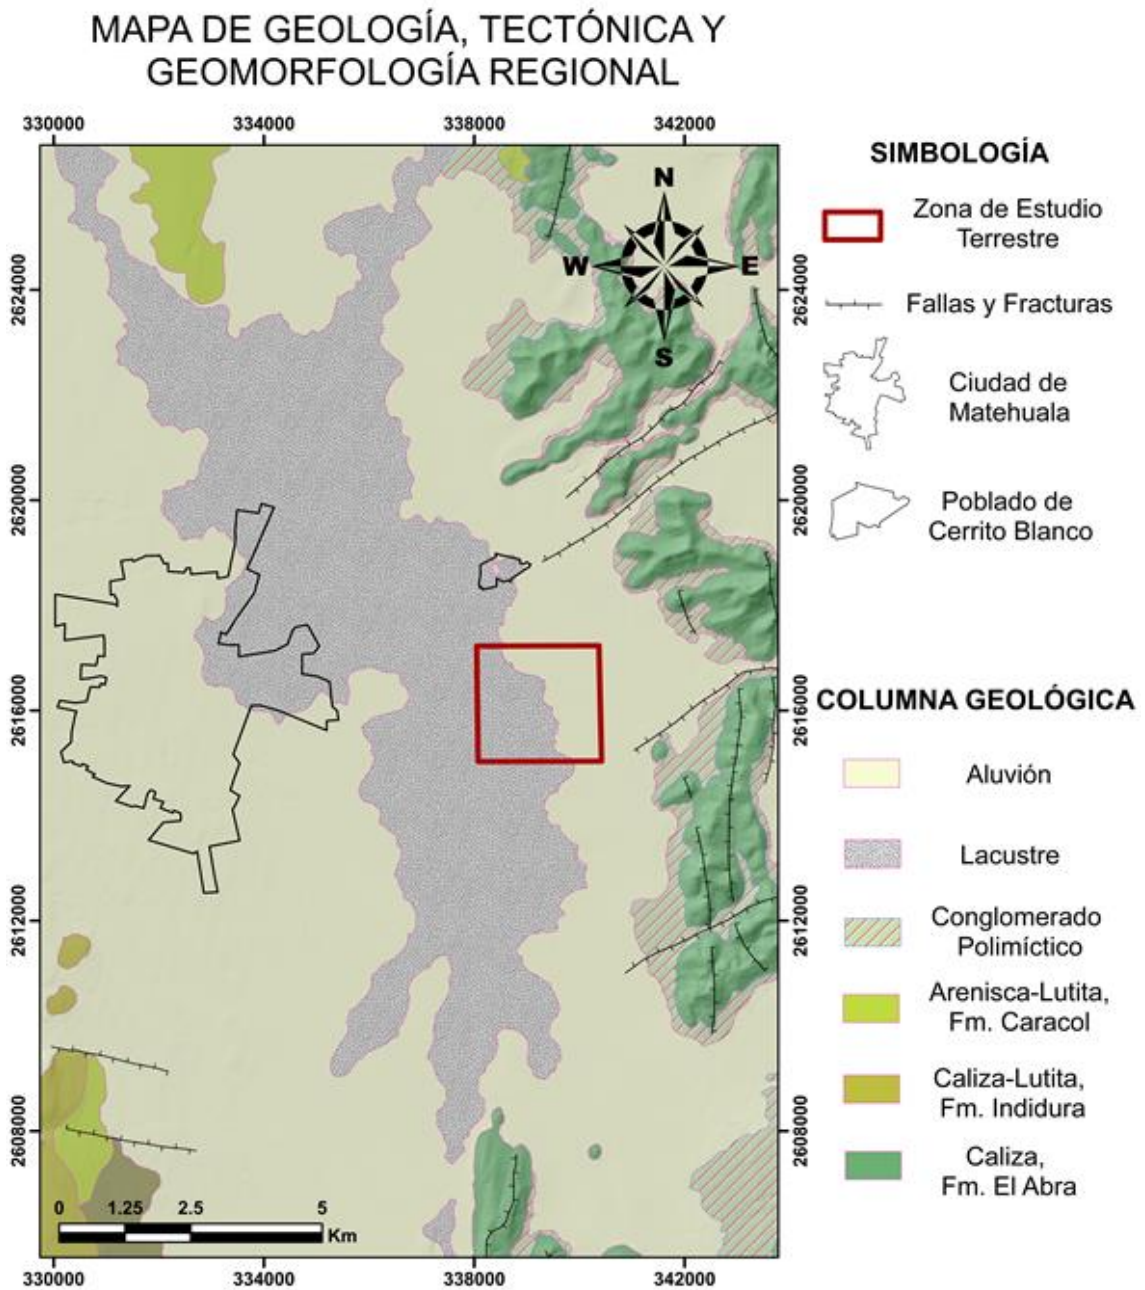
MAPA DE GEOLOGÍA, TECTÓNICA Y GEOMORFOLOGÍA REGIONAL

330000 334000 338000 342000

2624000
2620000
2616000
2612000
2608000

N
W
E
S

0 1.25 2.5 5 Km

330000 334000 338000 342000

2624000
2620000
2616000
2612000
2608000

SIMBOLOGÍA

Zona de Estudio Terrestre

Fallas y Fracturas

Ciudad de Matehuala

Poblado de Cerrito Blanco

COLUMNA GEOLÓGICA

Aluvión

Lacustre

Conglomerado Polimíctico

Arenisca-Lutita, Fm. Caracol

Caliza-Lutita, Fm. Indidura

Caliza, Fm. El Abra